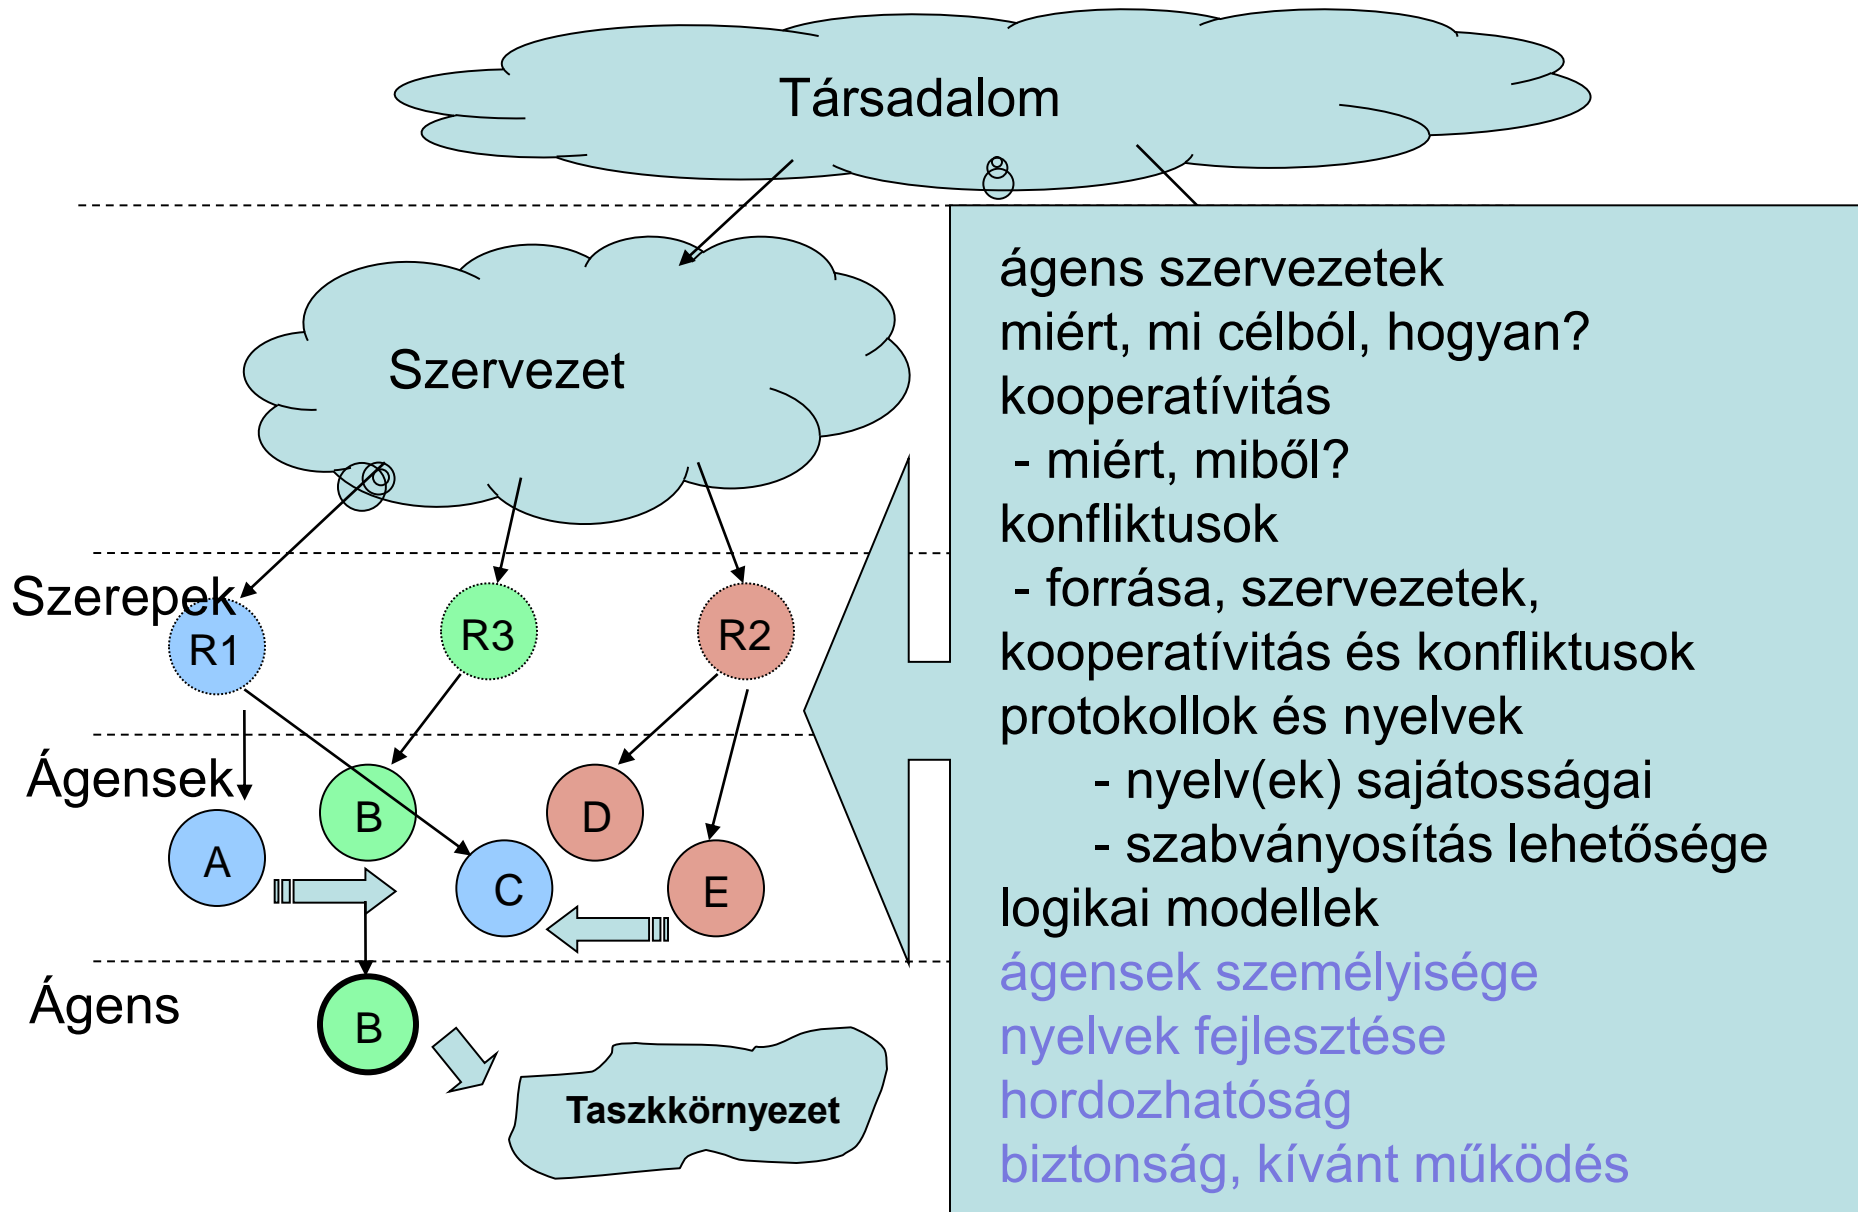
Társadalom

Szervezet

Szerepek

R1

R3

R2

Ágensek

B

D

A

C

E

Ágens

B

Taszkkörnyezet

ágens szervezetek
miért, mi célból, hogyan?
kooperatívitás
- miért, miből?
konfliktusok
- forrása, szervezetek,
kooperatívitás és konfliktusok
protokollok és nyelvek
- nyelv(ek) sajátosságai
- szabványosítás lehetősége
logikai modellek
ágensek személyisége
nyelvek fejlesztése
hordozhatóság
biztonság, kívánt működés